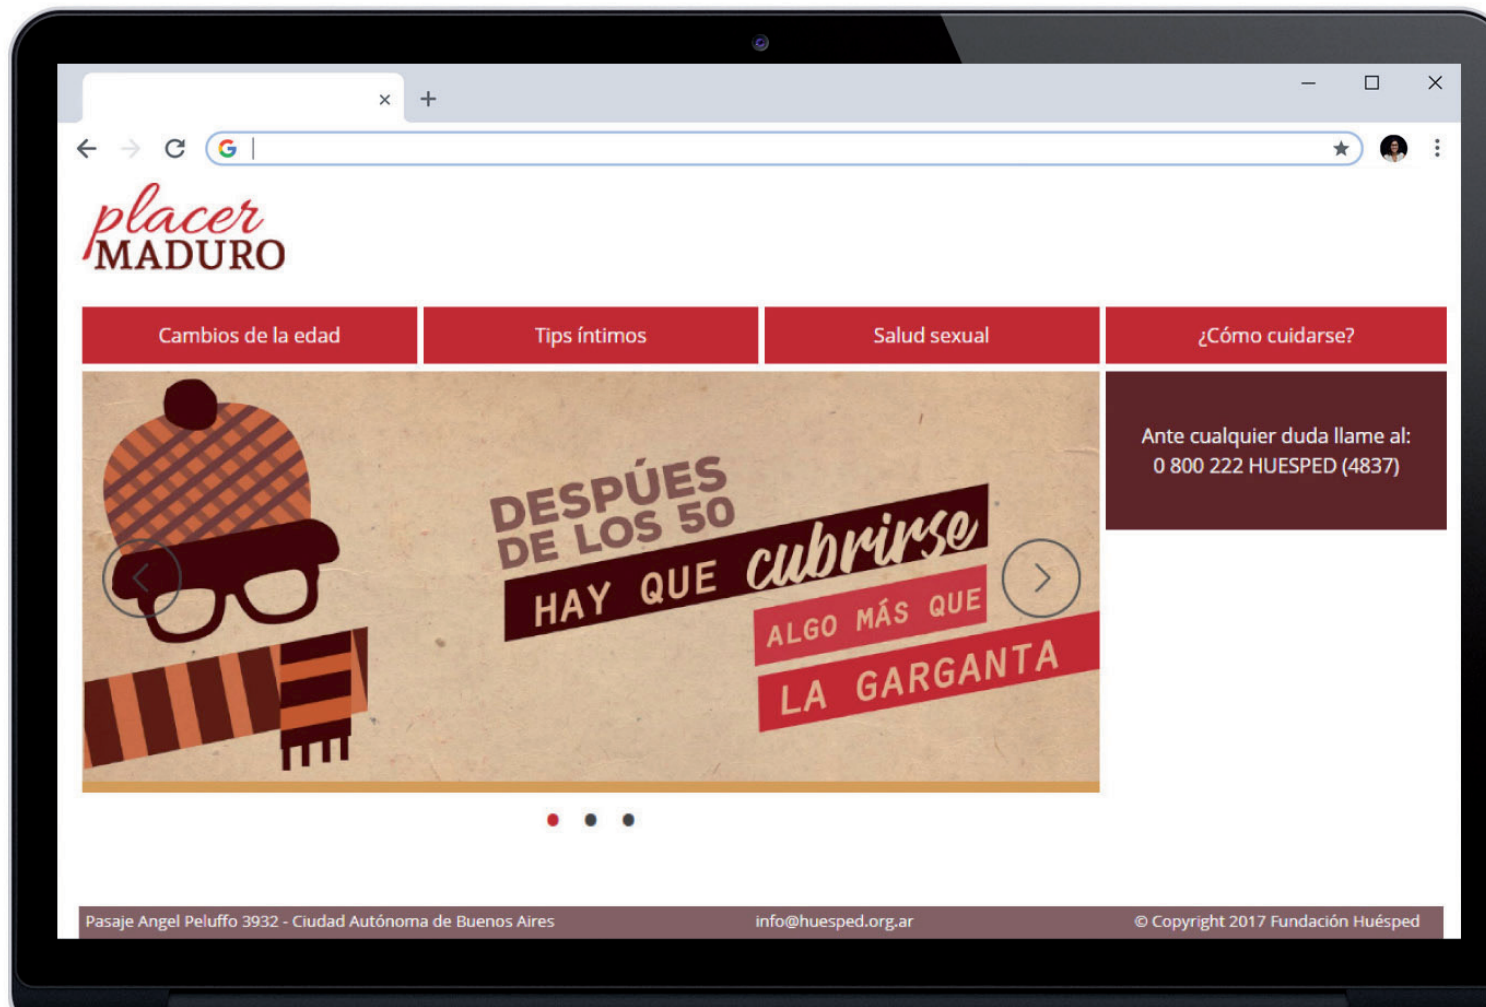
placer MADURO

Cambios de la edad

Tips íntimos

Salud sexual

¿Cómo cuidarse?

DESPÚES DE LOS 50 HAY QUE cubrirse ALGO MÁS QUE LA GARGANTA

Ante cualquier duda llame al: 0 800 222 HUESPED (4837)

Pasaje Angel Peluffo 3932 - Ciudad Autónoma de Buenos Aires

info@huesped.org.ar

© Copyright 2017 Fundación Huésped